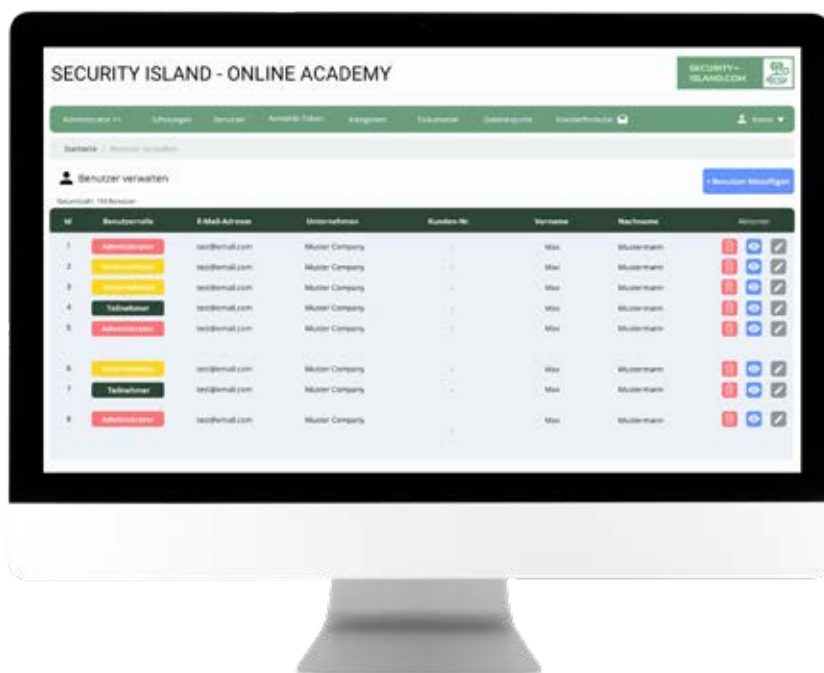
SECURITY ISLAND - ONLINE ACADEMY

SECURITY-ISLAND.COM

Administrator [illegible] Schulungen Benutzer Anmelde-Token Kategorien Dokumente Datenexporte Kontaktformular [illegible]

Startseite / Benutzer verwalten

Benutzer verwalten

+ Benutzer hinzufügen

Gesamtzahl: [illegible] Benutzer

| Id | Benutzerrolle | E-Mail-Adresse | Unternehmen | Kunden-Nr. | Vorname | Nachname | Aktionen |
|---|---|---|---|---|---|---|---|
| 1 | Administrator | test@email.com | Muster Company | - | Max | Mustermann | |
| 2 | Unternehmen | test@email.com | Muster Company | - | Max | Mustermann | |
| 3 | Unternehmen | test@email.com | Muster Company | - | Max | Mustermann | |
| 4 | Teilnehmer | test@email.com | Muster Company | - | Max | Mustermann | |
| 5 | Administrator | test@email.com | Muster Company | - | Max | Mustermann | |
| 6 | Unternehmen | test@email.com | Muster Company | - | Max | Mustermann | |
| 7 | Teilnehmer | test@email.com | Muster Company | - | Max | Mustermann | |
| 8 | Administrator | test@email.com | Muster Company | - | Max | Mustermann | |